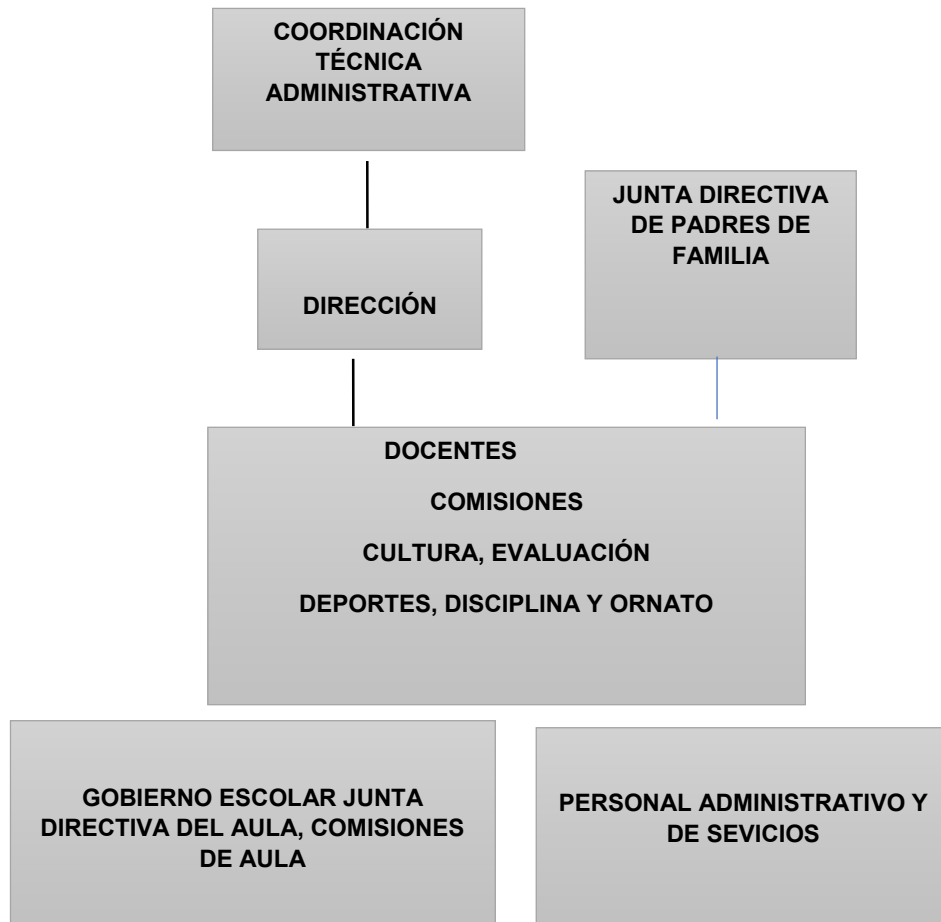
COORDINACIÓN TÉCNICA ADMINISTRATIVA

JUNTA DIRECTIVA DE PADRES DE FAMILIA

DIRECCIÓN

DOCENTES

COMISIONES

CULTURA, EVALUACIÓN

DEPORTES, DISCIPLINA Y ORNATO

GOBIERNO ESCOLAR JUNTA DIRECTIVA DEL AULA, COMISIONES DE AULA

PERSONAL ADMINISTRATIVO Y DE SEVICIOS